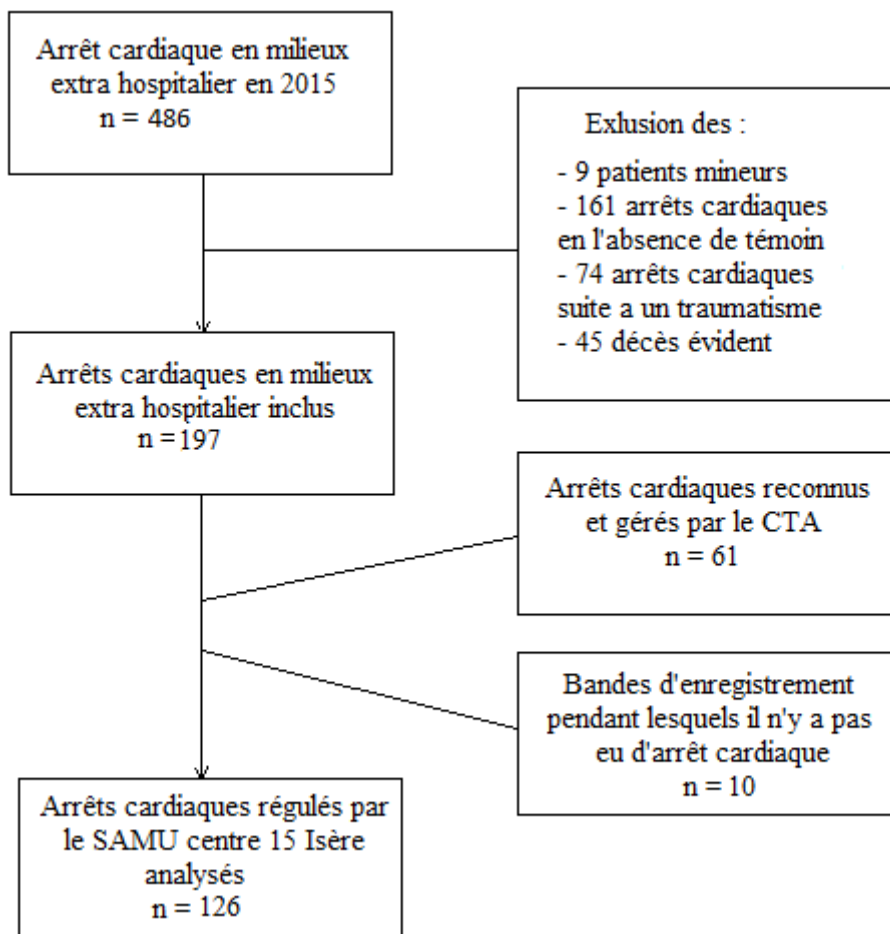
Arrêt cardiaque en milieux extra hospitalier en 2015
n = 486

Exlusion des :
- 9 patients mineurs
- 161 arrêts cardiaques en l'absence de témoin
- 74 arrêts cardiaques suite a un traumatisme
- 45 décès évident

Arrêts cardiaques en milieux extra hospitalier inclus
n = 197

Arrêts cardiaques reconnus et gérés par le CTA
n = 61

Bandes d'enregistrement pendant lesquels il n'y a pas eu d'arrêt cardiaque
n = 10

Arrêts cardiaques régulés par le SAMU centre 15 Isère analysés
n = 126